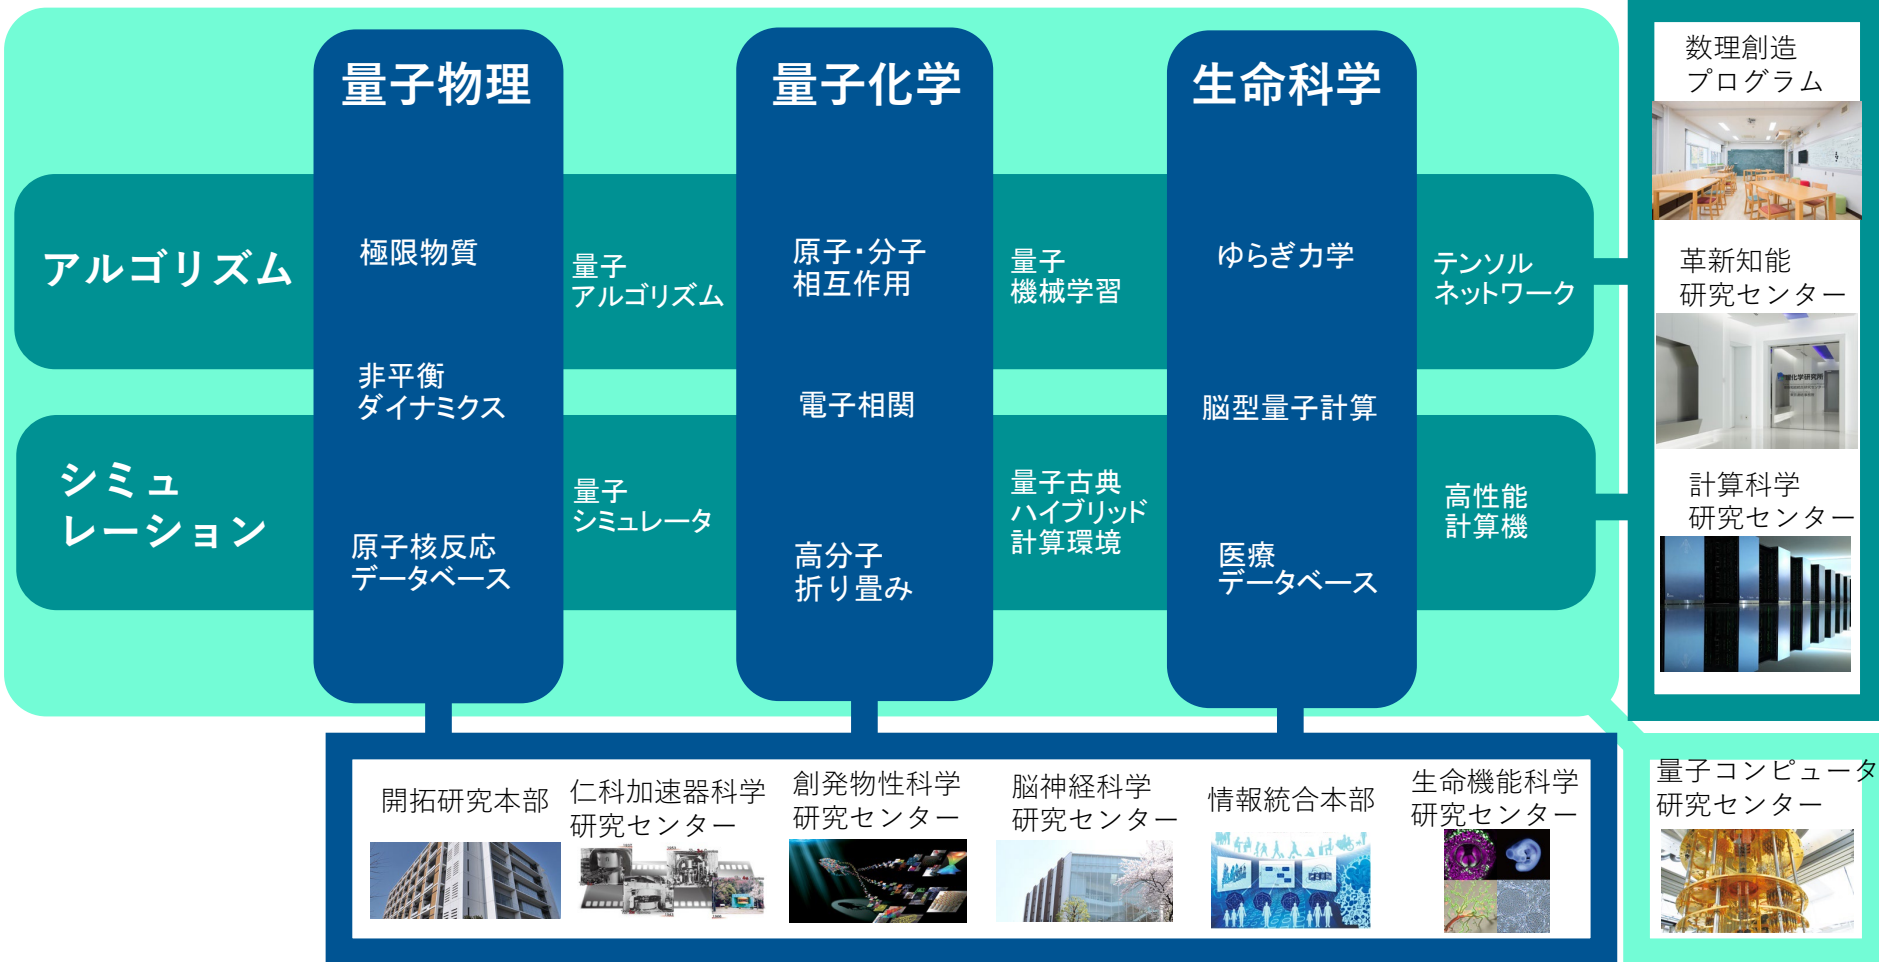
量子物理

量子化学

生命科学

アルゴリズム

極限物質

量子
アルゴリズム

原子・分子
相互作用

量子
機械学習

ゆらぎ力学

テンソル
ネットワーク

非平衡
ダイナミクス

電子相関

脳型量子計算

シミュレーション

原子核反応
データベース

量子
シミュレータ

高分子
折り畳み

量子古典
ハイブリッド
計算環境

医療
データベース

高性能
計算機

数理創造
プログラム

革新知能
研究センター

計算科学
研究センター

量子コンピュータ
研究センター

開拓研究本部

仁科加速器科学
研究センター

創発物性科学
研究センター

脳神経科学
研究センター

情報統合本部

生命機能科学
研究センター